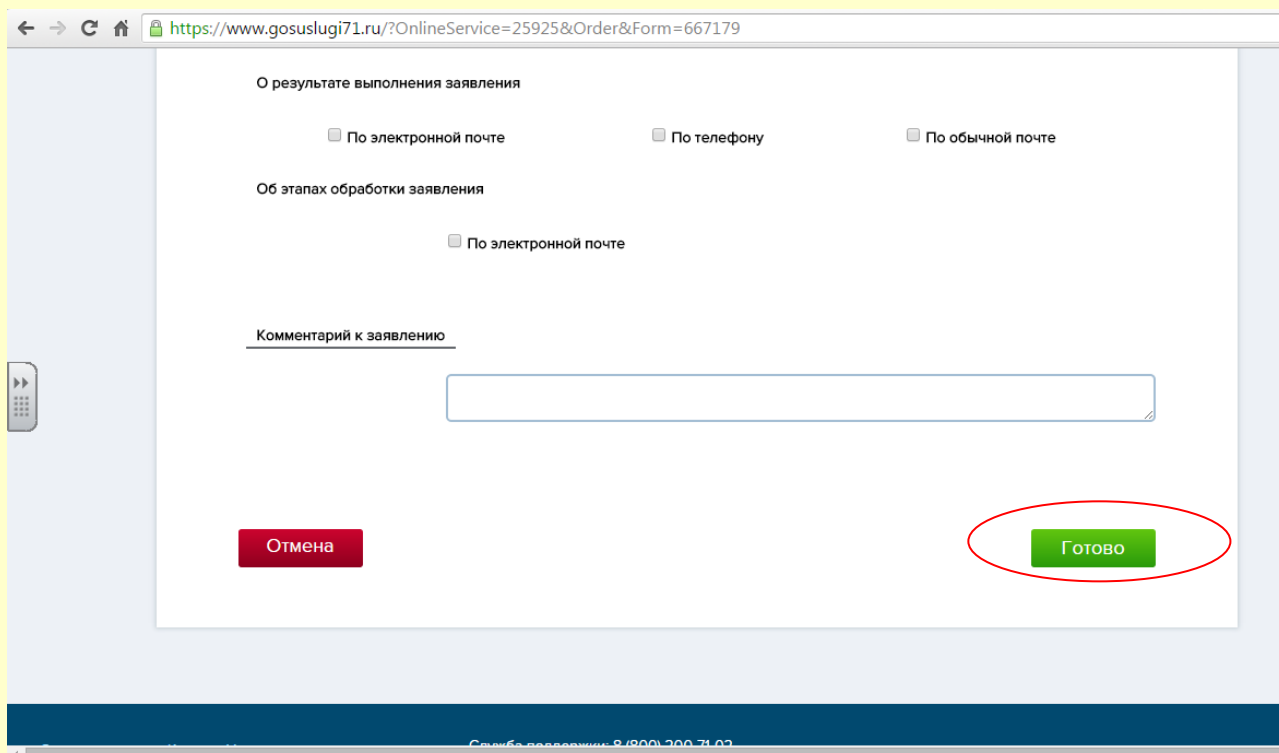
https://www.gosuslugi71.ru/?OnlineService=25925&Order&Form=667179

О результате выполнения заявления

По электронной почте

По телефону

По обычной почте

Об этапах обработки заявления

По электронной почте

Комментарий к заявлению

Отмена

Готово

Служба поддержки: 8 (800) 200 71 02